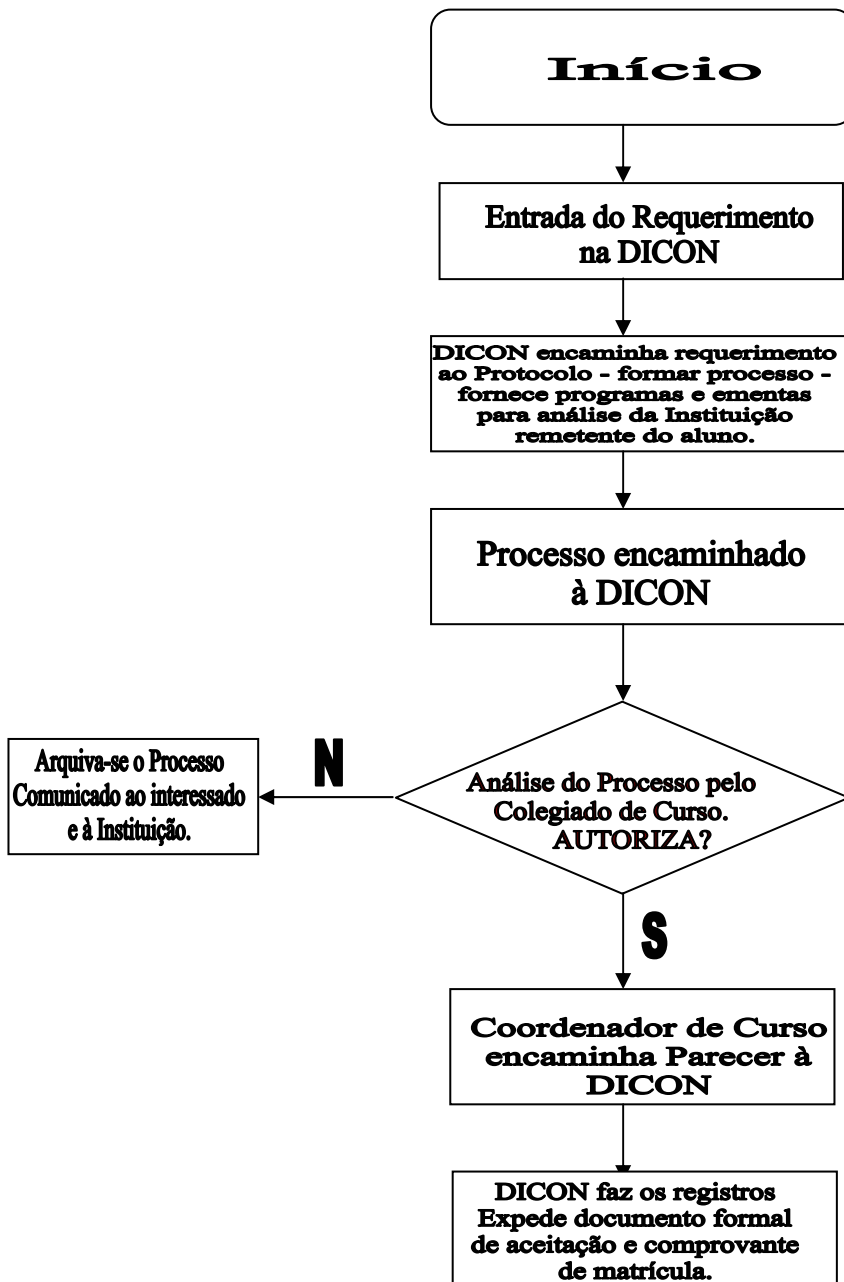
Início

Entrada do Requerimento na DICON

DICON encaminha requerimento ao Protocolo - formar processo - fornece programas e ementas para análise da Instituição remetente do aluno.

Processo encaminhado à DICON

Análise do Processo pelo Colegiado de Curso. AUTORIZA?

N

Arquiva-se o Processo Comunicado ao interessado e à Instituição.

S

Coordenador de Curso encaminha Parecer à DICON

DICON faz os registros Expede documento formal de aceitação e comprovante de matrícula.